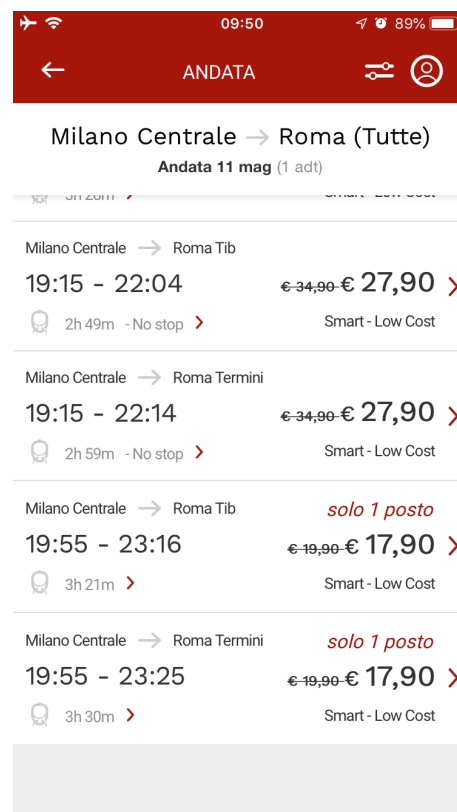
09:50 89%

ANDATA

Milano Centrale → Roma (Tutte)
Andata 11 mag (1 adt)

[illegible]

Milano Centrale → Roma Tib
19:15 - 22:04 € 34,90 € 27,90
2h 49m - No stop Smart - Low Cost

Milano Centrale → Roma Termini
19:15 - 22:14 € 34,90 € 27,90
2h 59m - No stop Smart - Low Cost

Milano Centrale → Roma Tib solo 1 posto
19:55 - 23:16 € 19,90 € 17,90
3h 21m Smart - Low Cost

Milano Centrale → Roma Termini solo 1 posto
19:55 - 23:25 € 19,90 € 17,90
3h 30m Smart - Low Cost